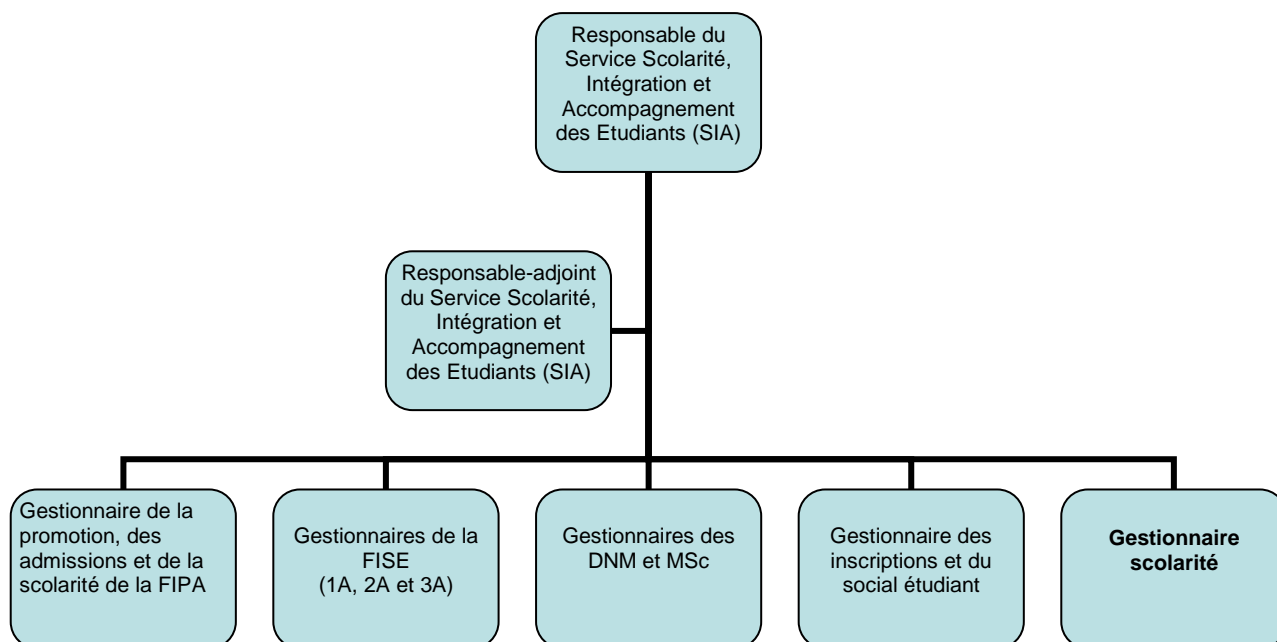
Responsable du Service Scolarité, Intégration et Accompagnement des Etudiants (SIA)

Responsable-adjoint du Service Scolarité, Intégration et Accompagnement des Etudiants (SIA)

Gestionnaire de la promotion, des admissions et de la scolarité de la FIPA

Gestionnaires de la FISE (1A, 2A et 3A)

Gestionnaires des DNM et MSc

Gestionnaire des inscriptions et du social étudiant

**Gestionnaire scolarité**